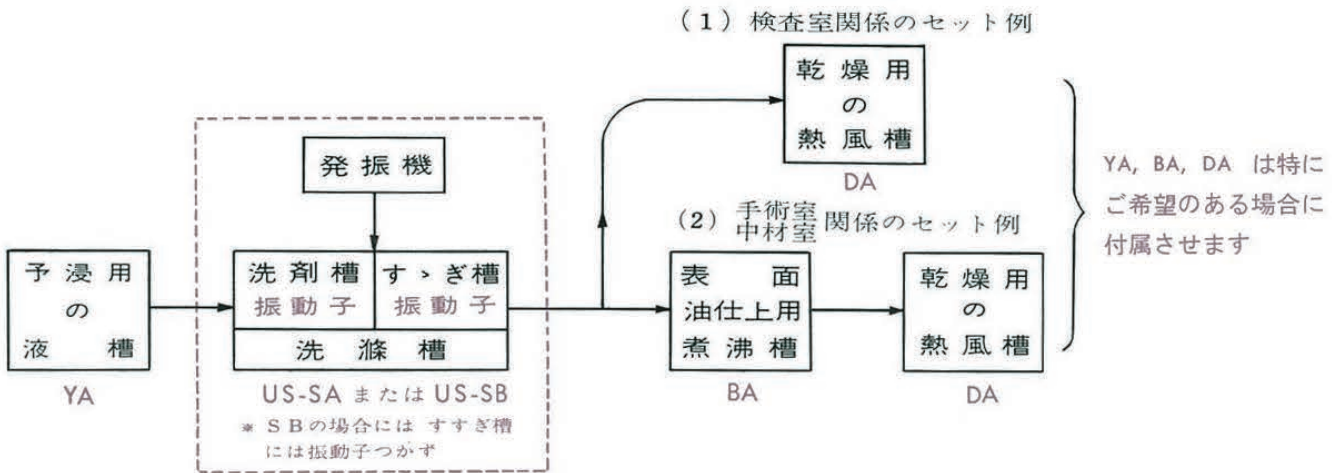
（１）検査室関係のセット例

乾燥用の熱風槽

DA

（２）手術室 中材室 関係のセット例

YA, BA, DA は特にご希望のある場合に付属させます

予浸用の液槽

YA

発振機

洗剤槽 振動子

すゝぎ槽 振動子

洗滌槽

US-SA または US-SB

＊ＳＢの場合には すすぎ槽には振動子つかず

表面油仕上用煮沸槽

BA

乾燥用の熱風槽

DA